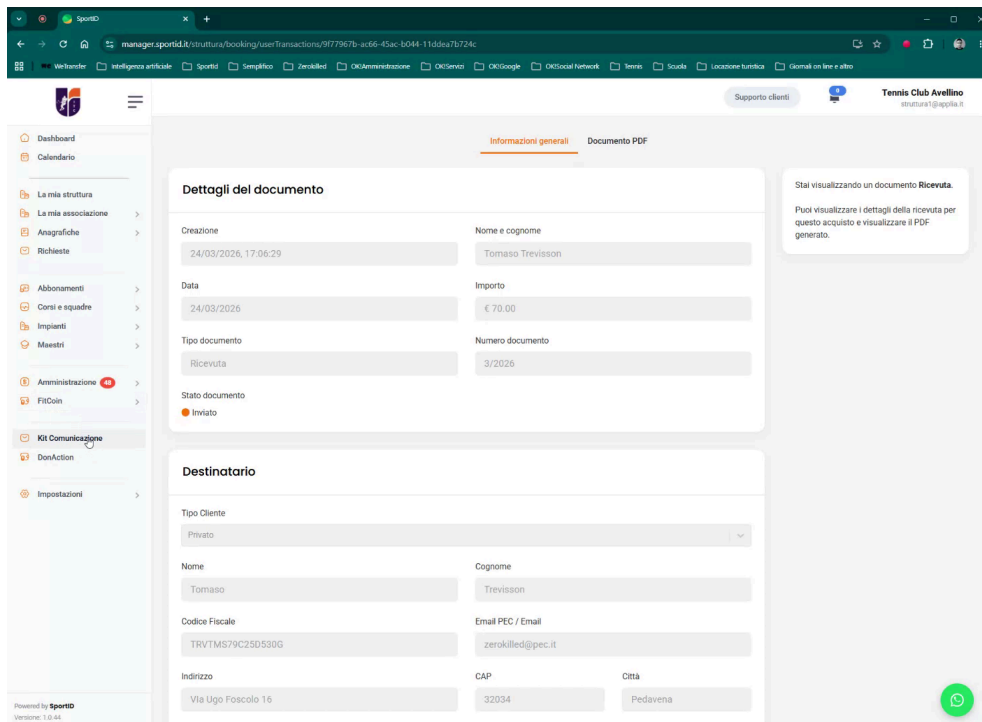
SportID

manager.sportid.it/struttura/booking/userTransactions/9f77967b-ac66-45ac-b044-11ddea7b724c

WeTransfer Intelligenza artificiale SportId Semplifico Zerokilled OKAmministrazione OKServizi OKGoogle OKSocial Network Tennis Scuola Locazione turistica Giornali on line e altro

Supporto clienti

Tennis Club Avellino
struttura1@applia.it

Dashboard
Calendario

La mia struttura
La mia associazione
Anagrafiche
Richieste

Abbonamenti
Corsi e squadre
Impianti
Maestri

Amministrazione 48
FitCoin

Kit Comunicazione
DonAction

Impostazioni

Powered by SportID
Versione: 1.0.44

Informazioni generali
Documento PDF

Dettagli del documento

Creazione
24/03/2026, 17:06:29

Nome e cognome
Tomaso Trevisson

Data
24/03/2026

Importo
€ 70.00

Tipo documento
Ricevuta

Numero documento
3/2026

Stato documento
Inviato

Destinatario

Tipo Cliente
Privato

Nome
Tomaso

Cognome
Trevisson

Codice Fiscale
TRVTMS79C25D530G

Email PEC / Email
zerokilled@pec.it

Indirizzo
Via Ugo Foscolo 16

CAP
32034

Città
Pedavena

Stai visualizzando un documento **Ricevuta**.

Puoi visualizzare i dettagli della ricevuta per questo acquisto e visualizzare il PDF generato.